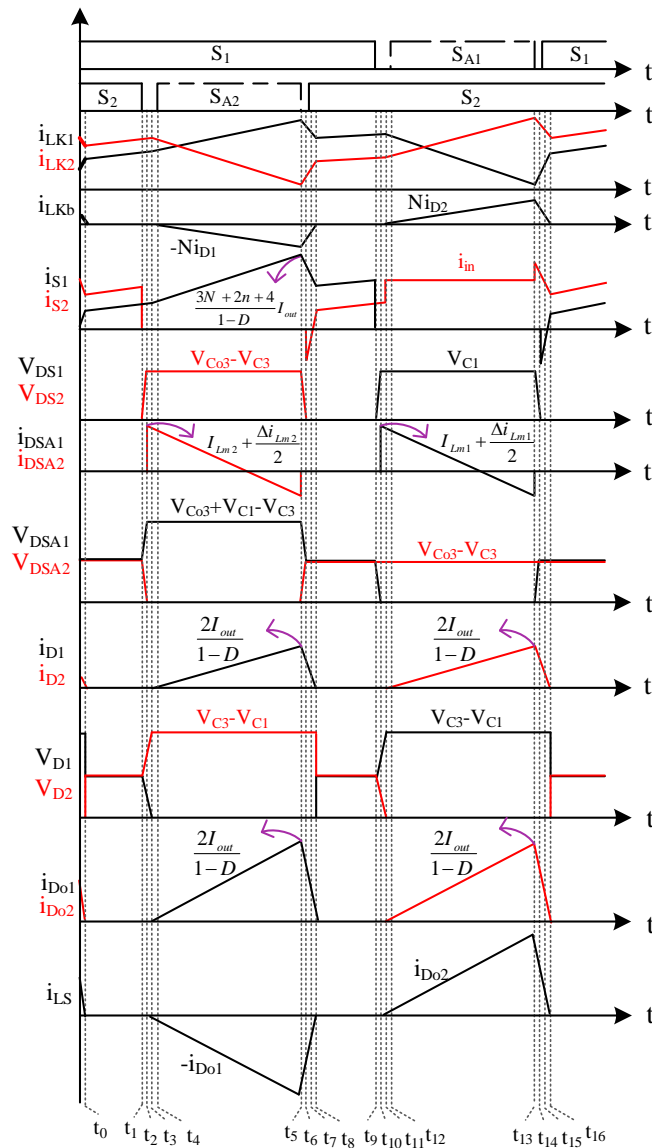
S$_1$
S$_{A1}$
S$_1$
t
S$_2$
S$_{A2}$
S$_2$
t
i$_{LK1}$
i$_{LK2}$
t
i$_{LKb}$
Ni$_{D2}$
t
-Ni$_{D1}$
i$_{S1}$
i$_{S2}$
i$_{in}$
$\frac{3N+2n+4}{1-D}I_{out}$
t
V$_{DS1}$
V$_{DS2}$
V$_{Co3}$-V$_{C3}$
V$_{C1}$
t
i$_{DSA1}$
i$_{DSA2}$
$I_{Lm2}+\frac{\Delta i_{Lm2}}{2}$
$I_{Lm1}+\frac{\Delta i_{Lm1}}{2}$
t
V$_{DSA1}$
V$_{DSA2}$
V$_{Co3}$+V$_{C1}$-V$_{C3}$
V$_{Co3}$-V$_{C3}$
t
i$_{D1}$
i$_{D2}$
$\frac{2I_{out}}{1-D}$
$\frac{2I_{out}}{1-D}$
t
V$_{D1}$
V$_{D2}$
V$_{C3}$-V$_{C1}$
V$_{C3}$-V$_{C1}$
t
i$_{Do1}$
i$_{Do2}$
$\frac{2I_{out}}{1-D}$
$\frac{2I_{out}}{1-D}$
t
i$_{LS}$
i$_{Do2}$
-i$_{Do1}$
t
t$_0$ t$_1$ t$_2$ t$_3$ t$_4$ t$_5$ t$_6$ t$_7$ t$_8$ t$_9$ t$_{10}$ t$_{11}$ t$_{12}$ t$_{13}$ t$_{14}$ t$_{15}$ t$_{16}$